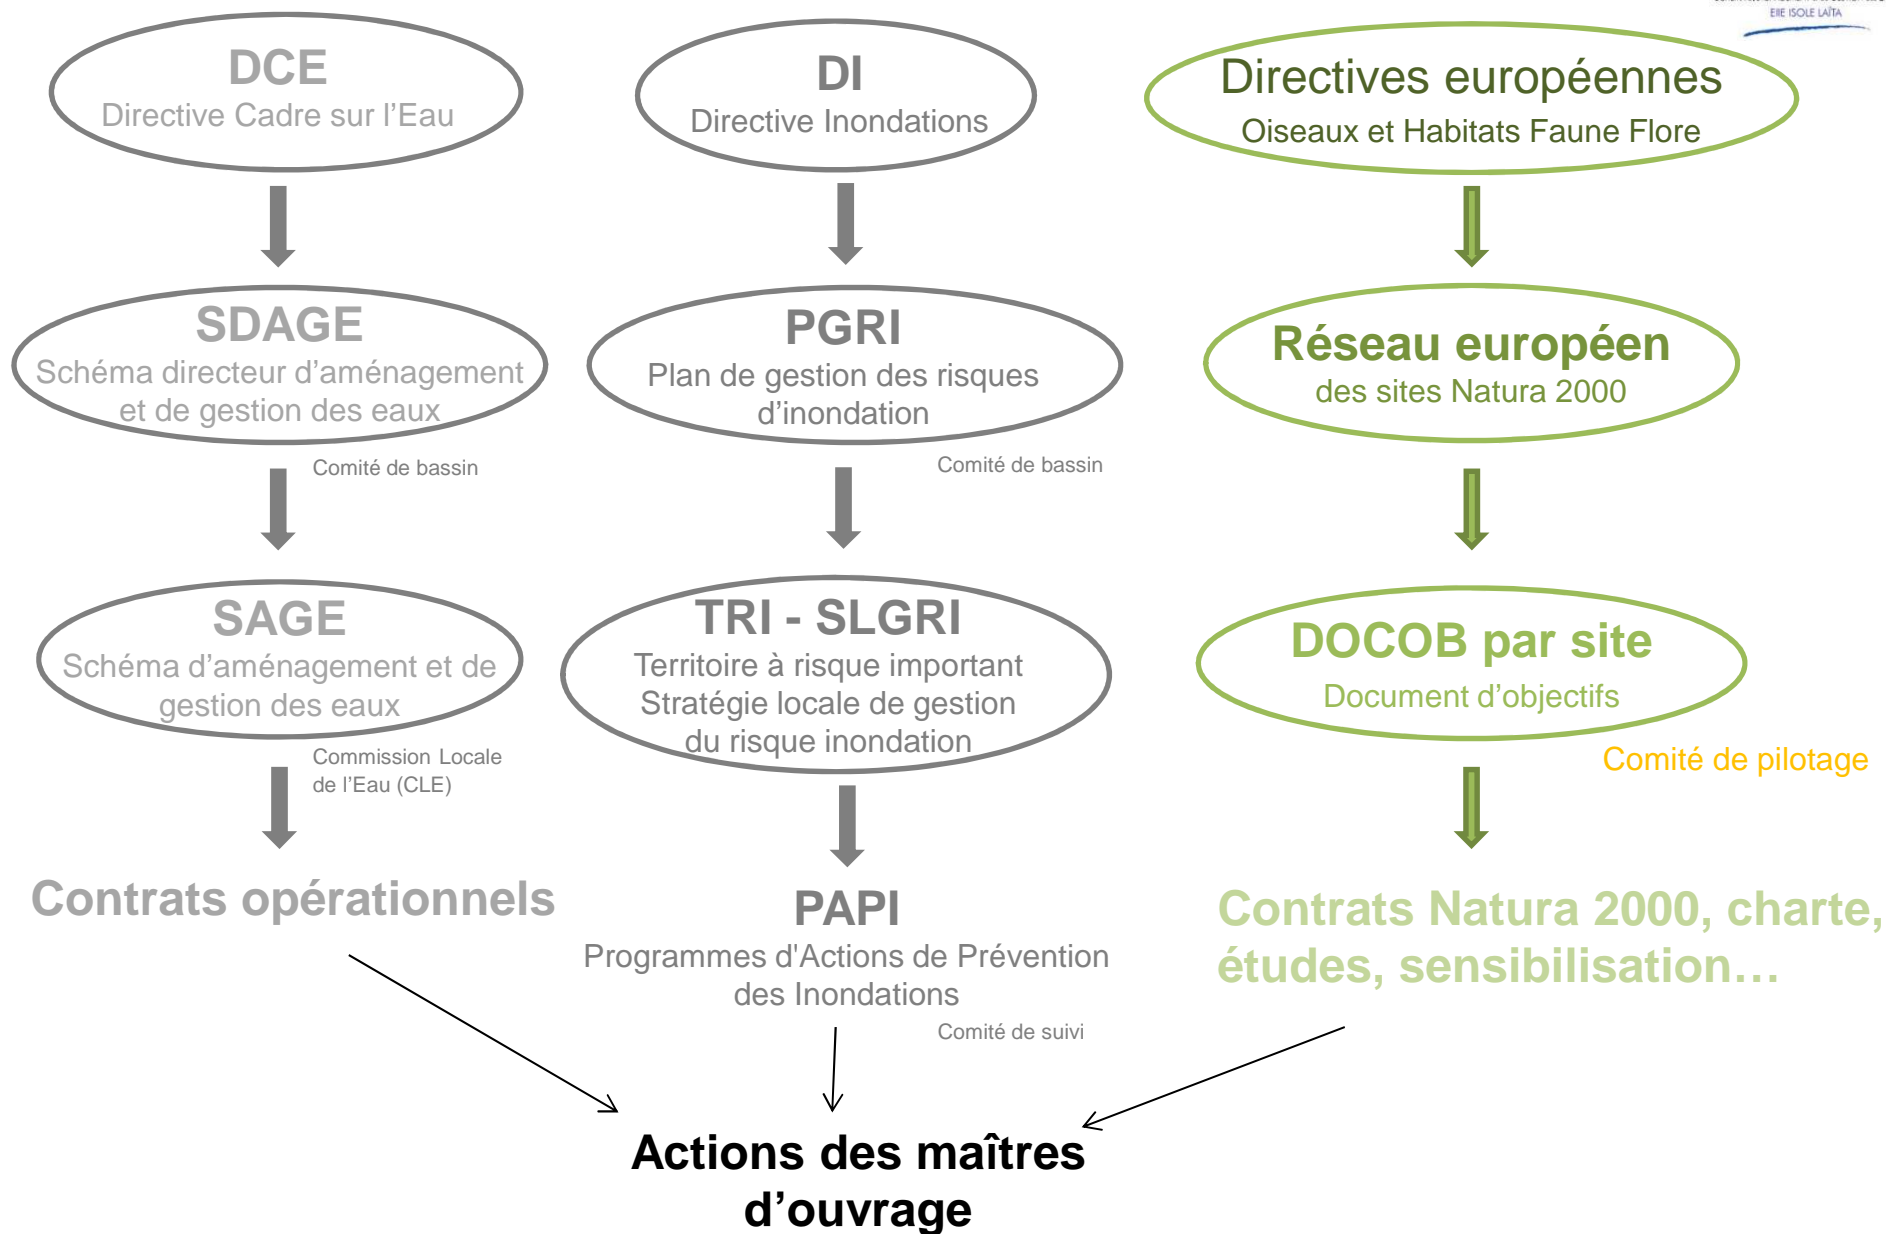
ELLE ISOLE LAÏTA

DCE
Directive Cadre sur l'Eau

DI
Directive Inondations

Directives européennes
Oiseaux et Habitats Faune Flore

SDAGE
Schéma directeur d'aménagement et de gestion des eaux

Comité de bassin

PGRI
Plan de gestion des risques d'inondation

Comité de bassin

Réseau européen
des sites Natura 2000

SAGE
Schéma d'aménagement et de gestion des eaux

Commission Locale de l'Eau (CLE)

TRI - SLGRI
Territoire à risque important
Stratégie locale de gestion du risque inondation

DOCOB par site
Document d'objectifs

Comité de pilotage

Contrats opérationnels

PAPI
Programmes d'Actions de Prévention des Inondations

Comité de suivi

Contrats Natura 2000, charte, études, sensibilisation…

Actions des maîtres d'ouvrage